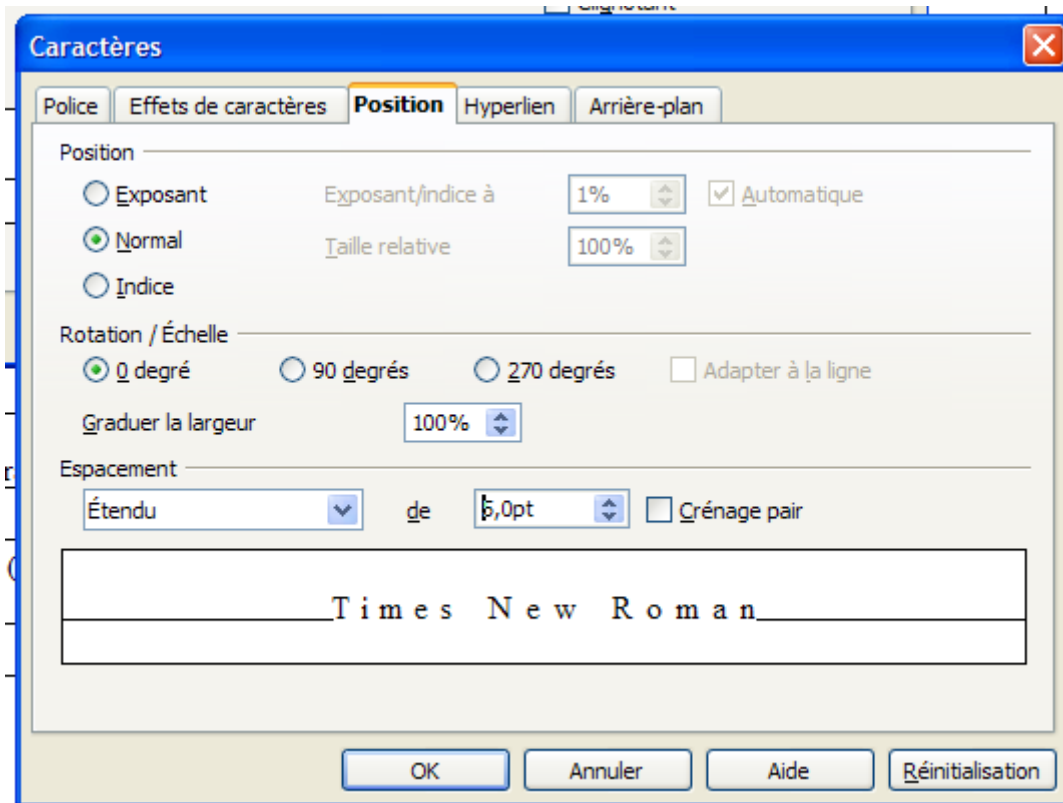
Clignotant

Caractères

Police | Effets de caractères | Position | Hyperlien | Arrière-plan

Position

Exposant

Normal

Indice

Exposant/indice à 1%

Automatique

Taille relative 100%

Rotation / Échelle

0 degré

90 degrés

270 degrés

Adapter à la ligne

Graduer la largeur 100%

Espacement

Étendu

de 5,0pt

Crénage pair

T i m e s   N e w   R o m a n

OK

Annuler

Aide

Réinitialisation